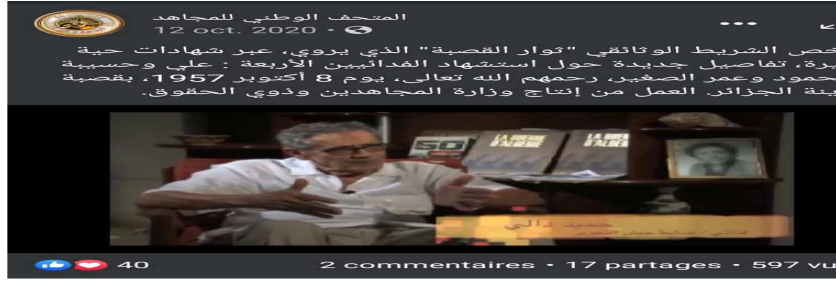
المتحف الوطني للمجاهد
12 oct. 2020 ·

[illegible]خص الشريط الوثائقي "ثوار القصبة" الذي يروي، عبر شهادات حية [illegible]برة، تفاصيل جديدة حول استشهاد الفدائيين الأربعة : علي وحسيبة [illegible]حمود وعمر الصغير، رحمهم الله تعالى، يوم 8 أكتوبر 1957، بقصبة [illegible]ينة الجزائر. العمل من إنتاج وزارة المجاهدين وذوي الحقوق.

LA GUERRE D'ALGÉRIE
LA GUERRE D'ALGÉRIE
50
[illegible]

40
2 commentaires · 17 partages · 597 vu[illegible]